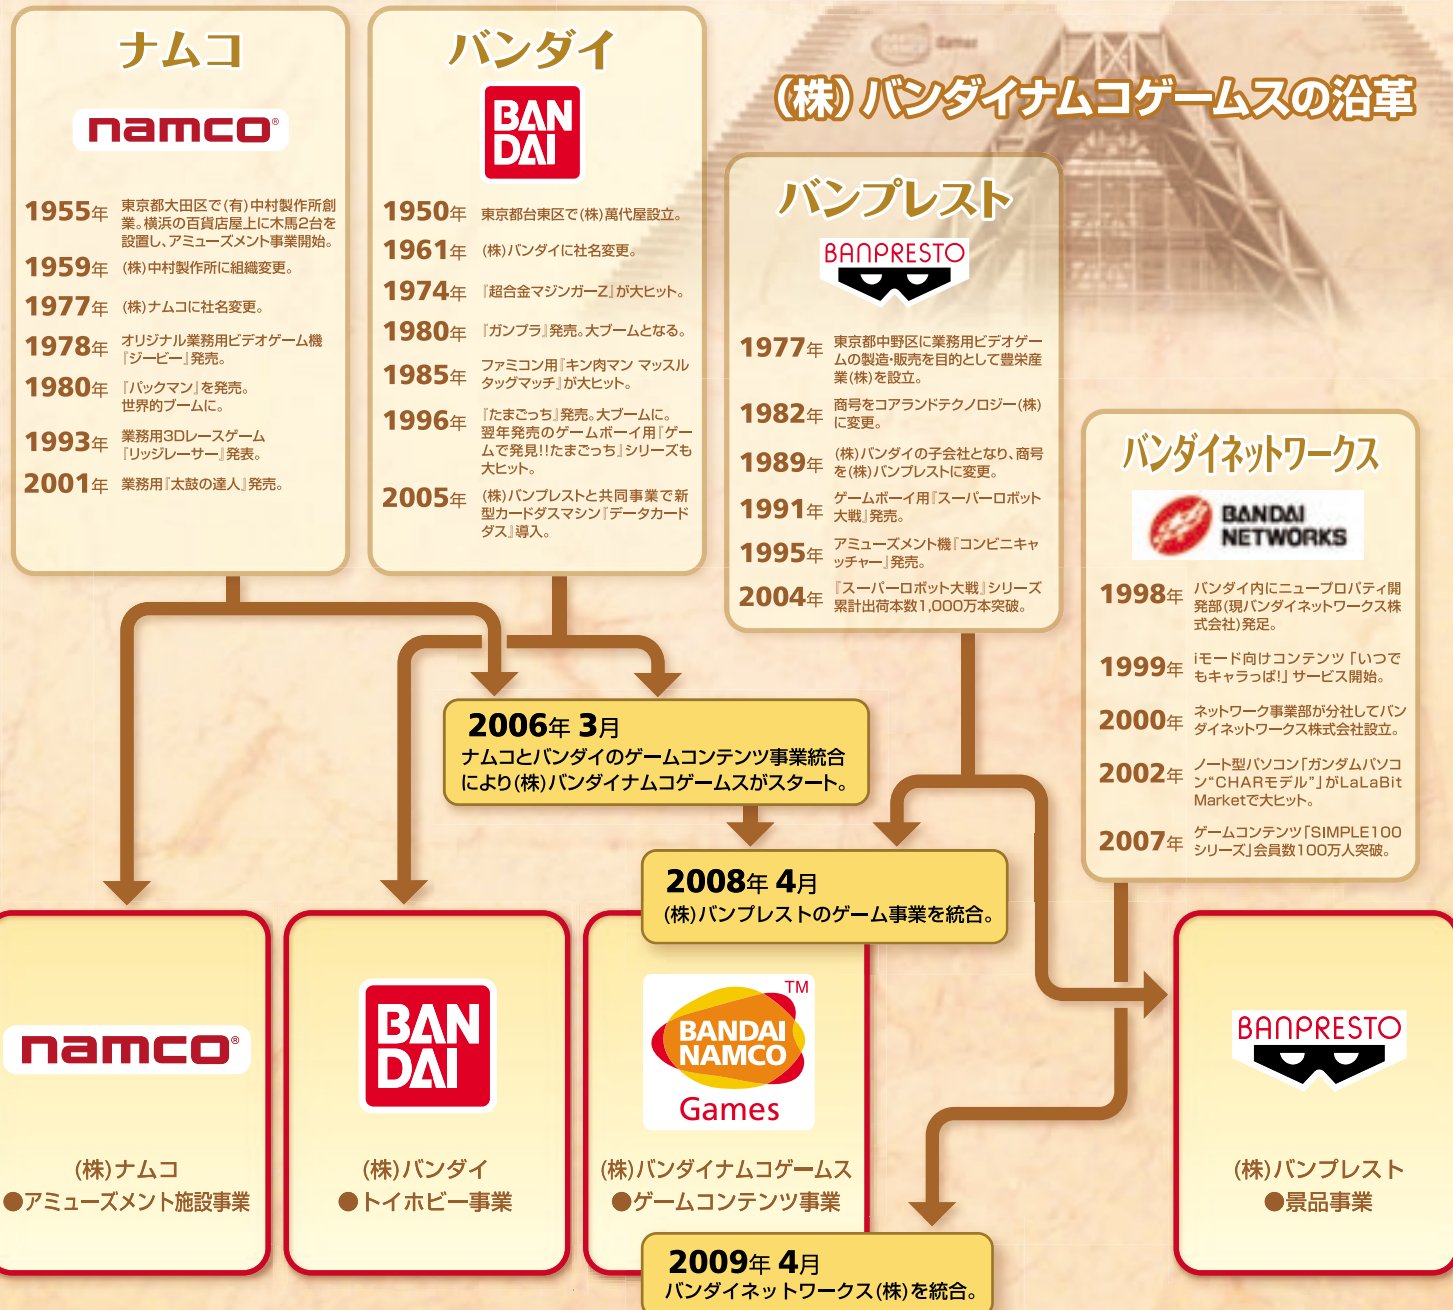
(株)バンダイナムコゲームスの沿革

ナムコ

namco

1955年 東京都大田区で(有)中村製作所創業。横浜の百貨店屋上に木馬2台を設置し、アミューズメント事業開始。
1959年 (株)中村製作所に組織変更。
1977年 (株)ナムコに社名変更。
1978年 オリジナル業務用ビデオゲーム機『ジービー』発売。
1980年 『パックマン』を発売。世界的ブームに。
1993年 業務用3Dレースゲーム『リッジレーサー』発表。
2001年 業務用『太鼓の達人』発売。

バンダイ

BAN DAI

1950年 東京都台東区で(株)萬代屋設立。
1961年 (株)バンダイに社名変更。
1974年 『超合金マジンガーZ』が大ヒット。
1980年 『ガンプラ』発売。大ブームとなる。
1985年 ファミコン用『キン肉マン マッスルタッグマッチ』が大ヒット。
1996年 『たまごっち』発売。大ブームに。翌年発売のゲームボーイ用『ゲームで発見!!たまごっち』シリーズも大ヒット。
2005年 (株)バンプレストと共同事業で新型カードダスマシン『データカードダス』導入。

バンプレスト

BANPRESTO

1977年 東京都中野区に業務用ビデオゲームの製造・販売を目的として豊栄産業(株)を設立。
1982年 商号をコアランドテクノロジー(株)に変更。
1989年 (株)バンダイの子会社となり、商号を(株)バンプレストに変更。
1991年 ゲームボーイ用『スーパーロボット大戦』発売。
1995年 アミューズメント機『コンビニキャッチャー』発売。
2004年 『スーパーロボット大戦』シリーズ累計出荷本数1,000万本突破。

バンダイネットワークス

BANDAI NETWORKS

1998年 バンダイ内にニュープロパティ開発部(現バンダイネットワークス株式会社)発足。
1999年 iモード向けコンテンツ「いつでもキャラっぱ!」サービス開始。
2000年 ネットワーク事業部が分社してバンダイネットワークス株式会社設立。
2002年 ノート型パソコン「ガンダムパソコン"CHARモデル"」がLaLaBit Marketで大ヒット。
2007年 ゲームコンテンツ「SIMPLE100シリーズ」会員数100万人突破。

2006年 3月
ナムコとバンダイのゲームコンテンツ事業統合により(株)バンダイナムコゲームスがスタート。

2008年 4月
(株)バンプレストのゲーム事業を統合。

2009年 4月
バンダイネットワークス(株)を統合。

namco
(株)ナムコ
●アミューズメント施設事業

BAN DAI
(株)バンダイ
●トイホビー事業

BANDAI NAMCO Games TM
(株)バンダイナムコゲームス
●ゲームコンテンツ事業

BANPRESTO
(株)バンプレスト
●景品事業